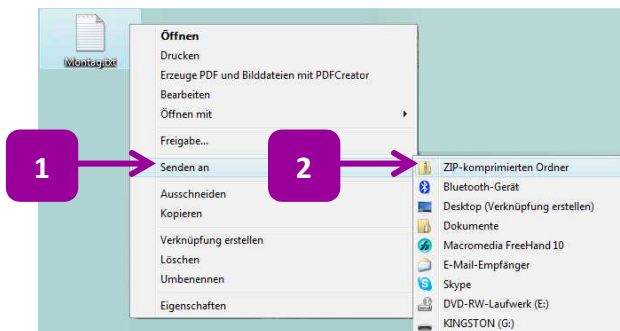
Montag.txt

Öffnen
Drucken
Erzeuge PDF und Bilddateien mit PDFCreator
Bearbeiten
Öffnen mit
Freigabe...
Senden an
Ausschneiden
Kopieren
Verknüpfung erstellen
Löschen
Umbenennen
Eigenschaften

1

2

ZIP-komprimierten Ordner
Bluetooth-Gerät
Desktop (Verknüpfung erstellen)
Dokumente
Macromedia FreeHand 10
E-Mail-Empfänger
Skype
DVD-RW-Laufwerk (E:)
KINGSTON (G:)